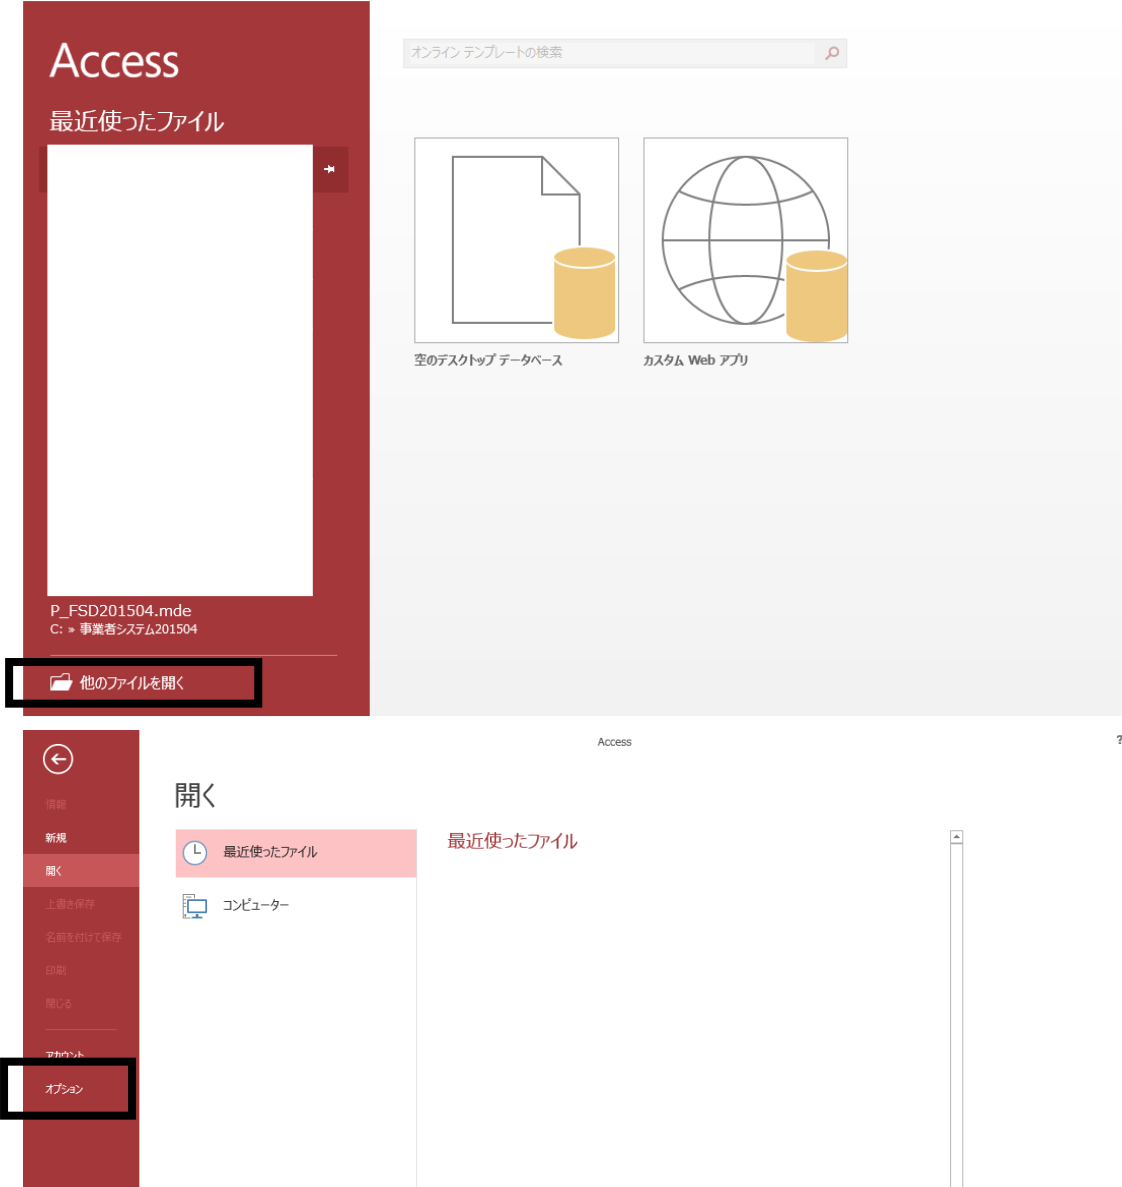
Access

最近使ったファイル

P_FSD201504.mde
C: » 事業者システム201504

他のファイルを開く

オンライン テンプレートの検索

空のデスクトップ データベース

カスタム Web アプリ

Access

?

情報

新規

開く

上書き保存

名前を付けて保存

印刷

閉じる

アカウント

オプション

開く

最近使ったファイル

コンピューター

最近使ったファイル